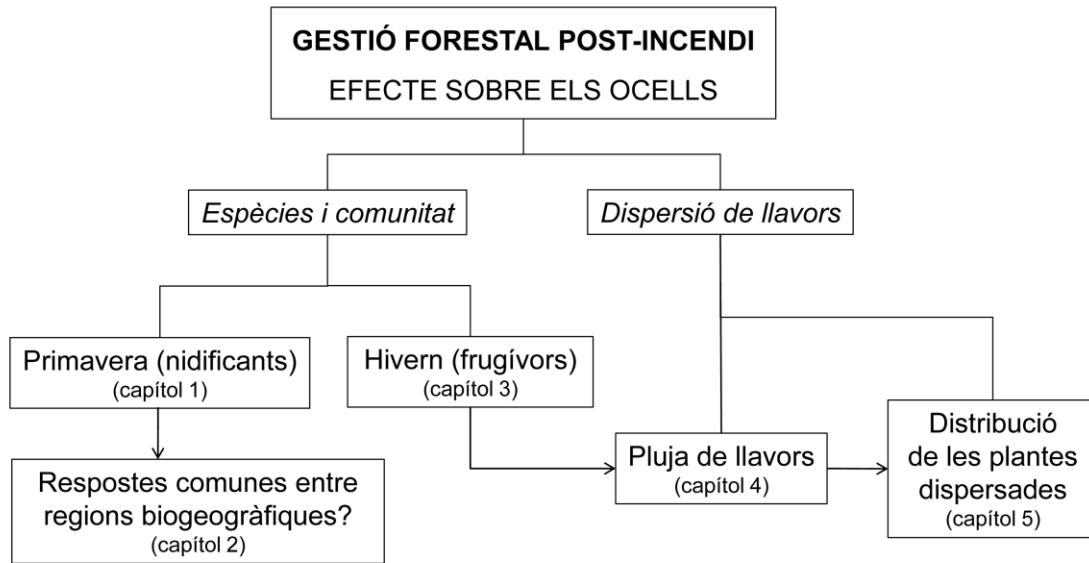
GESTIÓ FORESTAL POST-INCENDI
EFECTE SOBRE ELS OCELLS

*Espècies i comunitat*

*Dispersió de llavors*

Primavera (nidificants)
(capítol 1)

Hivern (frugívors)
(capítol 3)

Respostes comunes entre regions biogeogràfiques?
(capítol 2)

Pluja de llavors
(capítol 4)

Distribució de les plantes dispersades
(capítol 5)